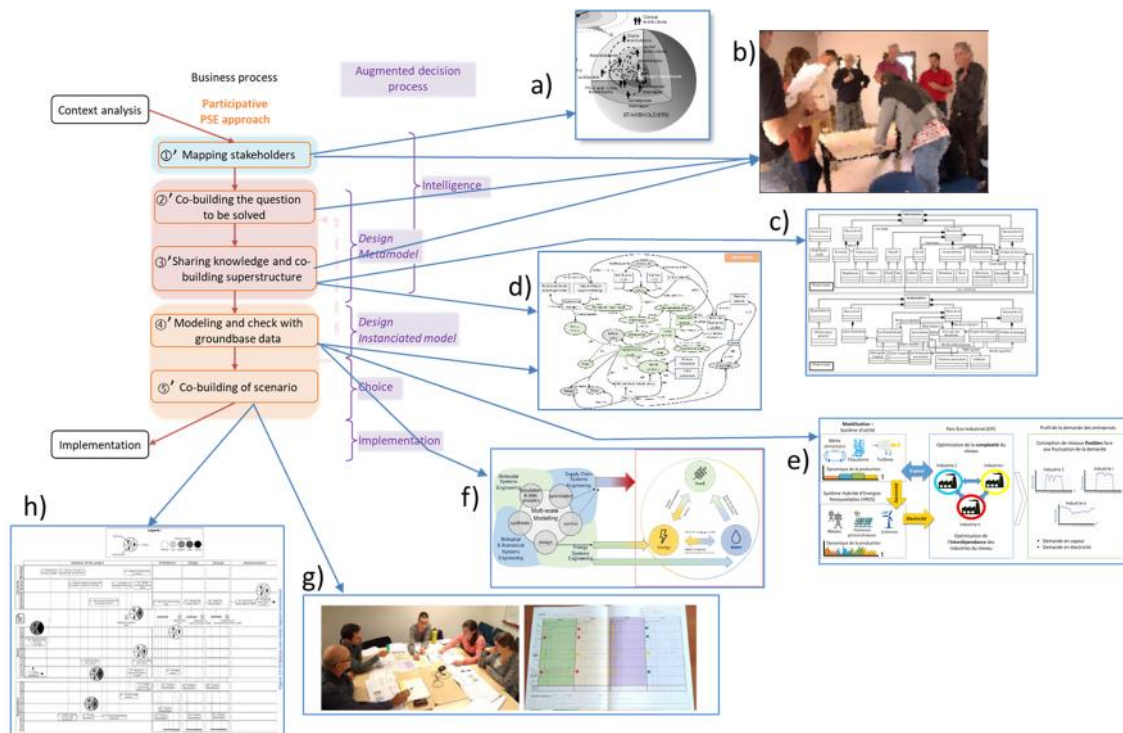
Business process

Participative PSE approach

Augmented decision process

Context analysis

①' Mapping stakeholders

②' Co-building the question to be solved

③' Sharing knowledge and co-building superstructure

④' Modeling and check with groundbase data

⑤' Co-building of scenario

Implementation

Intelligence

Design Metamodel

Design Instanciated model

Choice

Implementation

a)

STAKEHOLDERS

b)

c)

d)

e)

Modélisation : Système d'utilité

Parc Eco-Industriel (EIP)

Profil de la demande des entreprises

Optimisation de la complexité du réseau

Optimisation de l'interdépendance des industries du réseau

Conception de réseaux flexibles face aux fluctuations de la demande

Vapeur

Électricité

Industrie 1

Industrie 2

Industrie 3

Industrie n

• Demande en vapeur
• Demande en électricité

f)

Molecular Systems Engineering

Supply Chain Systems Engineering

Multi-scale Modelling

Biological & Biomedical Systems Engineering

Energy Systems Engineering

synthesis

optimization

design

control

Food

Energy

Water

g)

h)